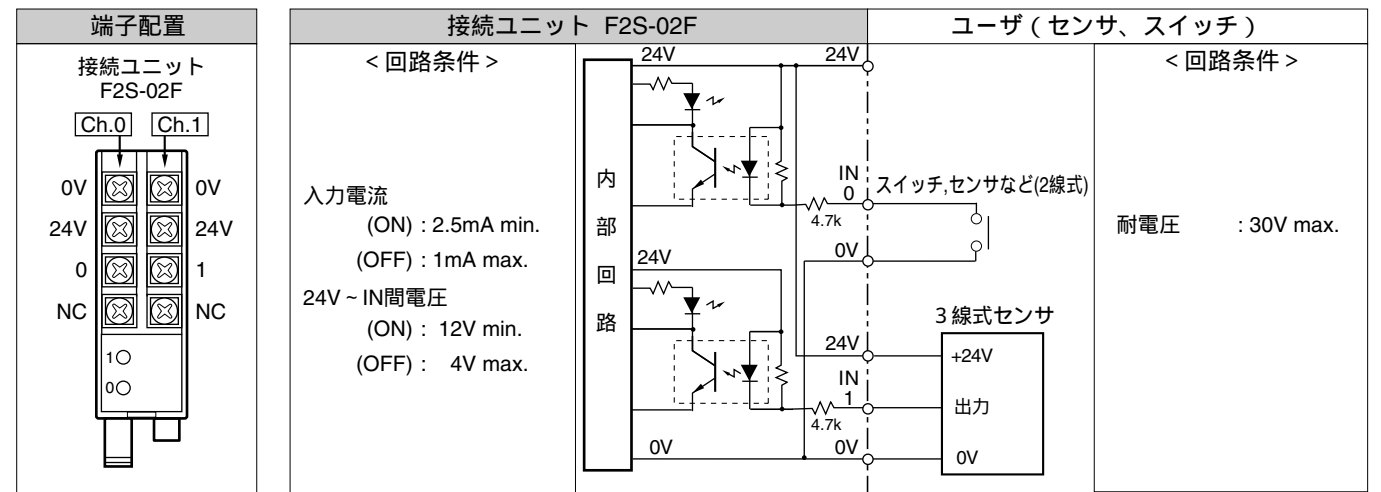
| 端子配置 | 接続ユニット F2S-02F | ユーザ（センサ、スイッチ） |
|---|---|---|
| 接続ユニット F2S-02F | ＜回路条件＞ | ＜回路条件＞ |

Ch.0 Ch.1
0V 0V
24V 24V
0 1
NC NC
1
0

＜回路条件＞

入力電流
(ON) : 2.5mA min.
(OFF) : 1mA max.
24V ~ IN間電圧
(ON) : 12V min.
(OFF) : 4V max.

内部回路

24V
24V
IN 0
4.7k
0V
24V
24V
IN 1
4.7k
0V
0V

スイッチ,センサなど(2線式)

3 線式センサ
+24V
出力
0V

＜回路条件＞

耐電圧 : 30V max.